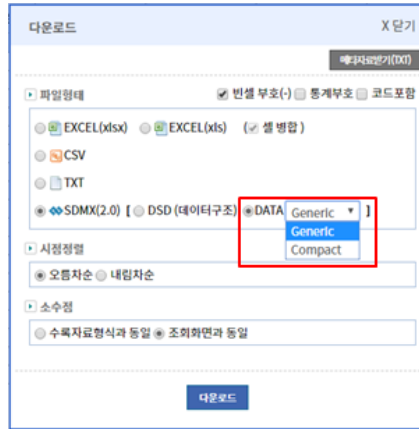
다운로드

X 닫기

메타자료받기(TXT)

파일형태

빈셀 부호(-) 통계부호 코드포함

EXCEL(xlsx) EXCEL(xls) ( 셀 병합 )

CSV

TXT

SDMX(2.0) [ DSD (데이터구조) DATA Generic ]

Generic
Compact

시점정렬

오름차순 내림차순

소수점

수록자료형식과 동일 조회화면과 동일

다운로드